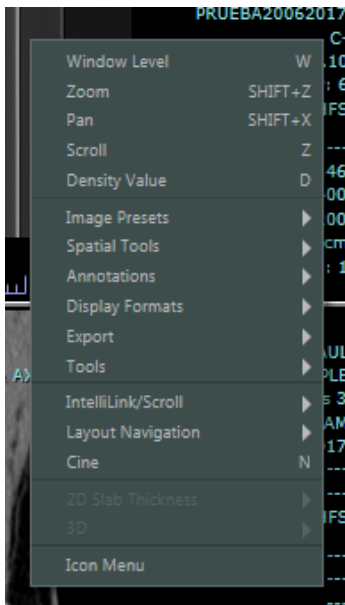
PRUEBA20062017

Window Level W
Zoom SHIFT+Z
Pan SHIFT+X
Scroll Z
Density Value D

Image Presets
Spatial Tools
Annotations
Display Formats
Export
Tools

IntelliLink/Scroll
Layout Navigation
Cine N

2D Slab Thickness
3D

Icon Menu

C-
10
: 6
FS
46
00
00
cm
: 1
AX
AUL
PLE
s 3
AM
17
FS